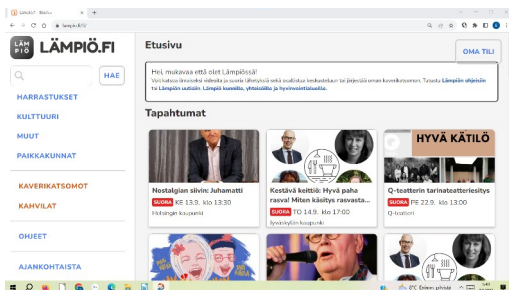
Lämpiö.fi - Etusivu
lampio.fi/fi/

LÄMPIÖ LÄMPIÖ.FI

HAE

HARRASTUKSET
KULTTUURI
MUUT
PAIKKAKUNNAT

KAVERIKATSOMOT
KAHVILAT

OHJEET

AJANKOHTAISTA

Etusivu

OMA TILI

Hei, mukavaa että olet Lämpiössä! Voit katsoa ilmaiseksi videoita ja suoria lähetyksiä sekä osallistua keskusteluun tai järjestää oman kaverikatsomon. Tutustu Lämpiön ohjeisiin tai Lämpiön uutisiin. Lämpiö kunnille, yhteisöille ja hyvinvointialueille.

Tapahtumat

HYVÄ KÄTILÖ

Nostalgian siivin: Juhamatti
SUORA KE 13.9. klo 13:30
Helsingin kaupunki

Kestävä keittiö: Hyvä paha rasva! Miten käsityys rasvasta...
SUORA TO 14.9. klo 17:00
Jyväskylän kaupunki

Q-teatterin tarinateatteriesitys
SUORA PE 22.9. klo 13:00
Q-teatteri

8°C Enimm. pilvistä